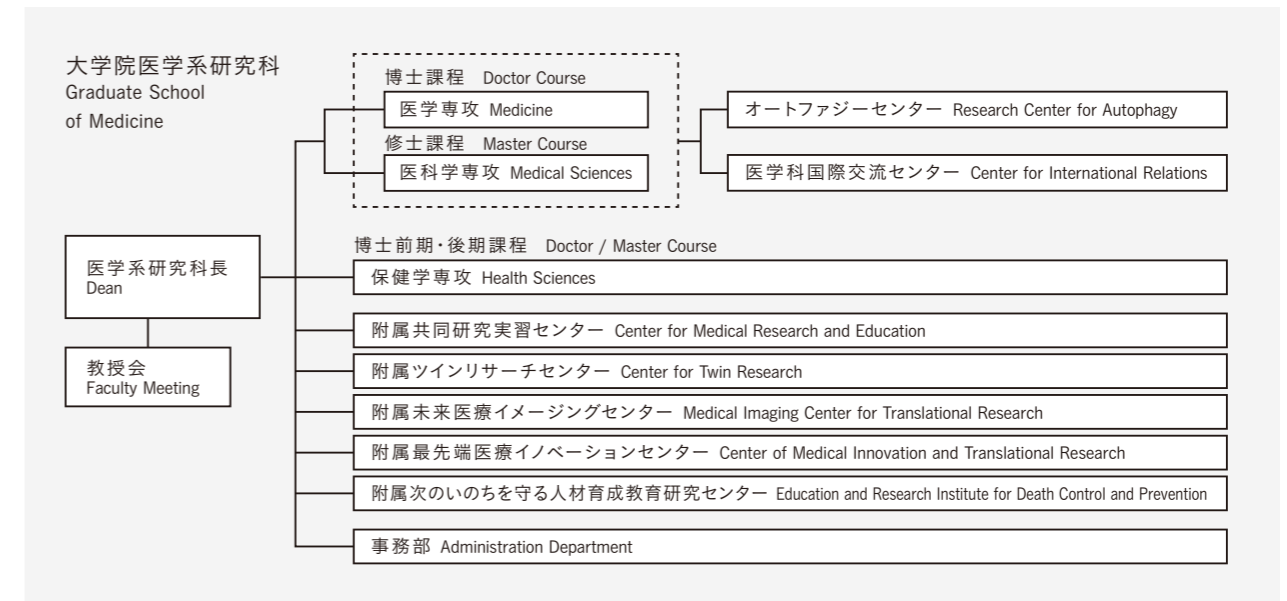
大学院医学系研究科
Graduate School
of Medicine

博士課程 Doctor Course
医学専攻 Medicine
修士課程 Master Course
医科学専攻 Medical Sciences

オートファジーセンター Research Center for Autophagy
医学科国際交流センター Center for International Relations

医学系研究科長
Dean

教授会
Faculty Meeting

博士前期・後期課程 Doctor / Master Course
保健学専攻 Health Sciences
附属共同研究実習センター Center for Medical Research and Education
附属ツインリサーチセンター Center for Twin Research
附属未来医療イメージングセンター Medical Imaging Center for Translational Research
附属最先端医療イノベーションセンター Center of Medical Innovation and Translational Research
附属次のいのちを守る人材育成教育研究センター Education and Research Institute for Death Control and Prevention
事務部 Administration Department